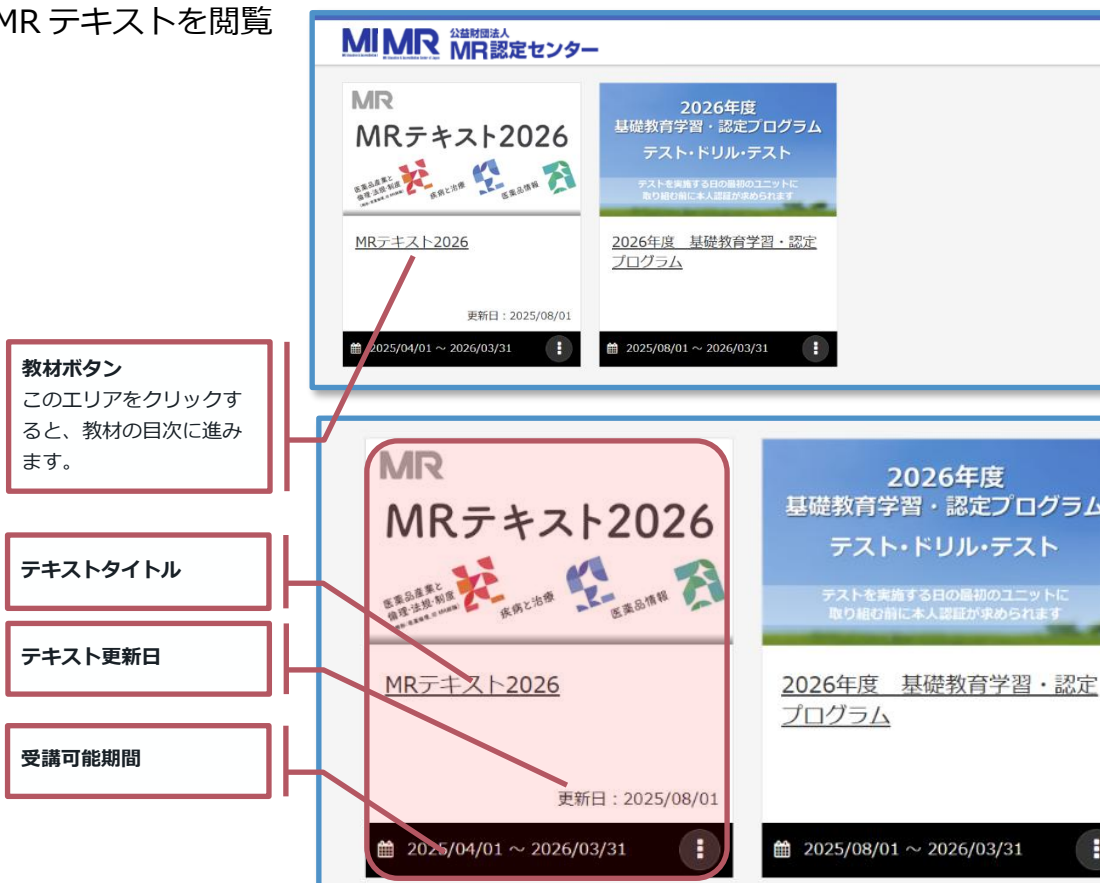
MR テキストを閲覧

MIMR 公益財団法人 MR認定センター

MR
MRテキスト2026
医薬品産業と倫理・法規・制度
疾病と治療
医薬品情報

MRテキスト2026

更新日：2025/08/01

2025/04/01 ~ 2026/03/31

2026年度
基礎教育学習・認定プログラム
テスト・ドリル・テスト
テストを実施する日の最初のユニットに取り組む前に本人認証が求められます

2026年度　基礎教育学習・認定プログラム

2025/08/01 ~ 2026/03/31

教材ボタン
このエリアをクリックすると、教材の目次に進みます。

テキストタイトル

テキスト更新日

受講可能期間

MR
MRテキスト2026
医薬品産業と倫理・法規・制度
疾病と治療
医薬品情報

MRテキスト2026

更新日：2025/08/01

2025/04/01 ~ 2026/03/31

2026年度
基礎教育学習・認定プログラム
テスト・ドリル・テスト
テストを実施する日の最初のユニットに取り組む前に本人認証が求められます

2026年度　基礎教育学習・認定プログラム

2025/08/01 ~ 2026/03/31